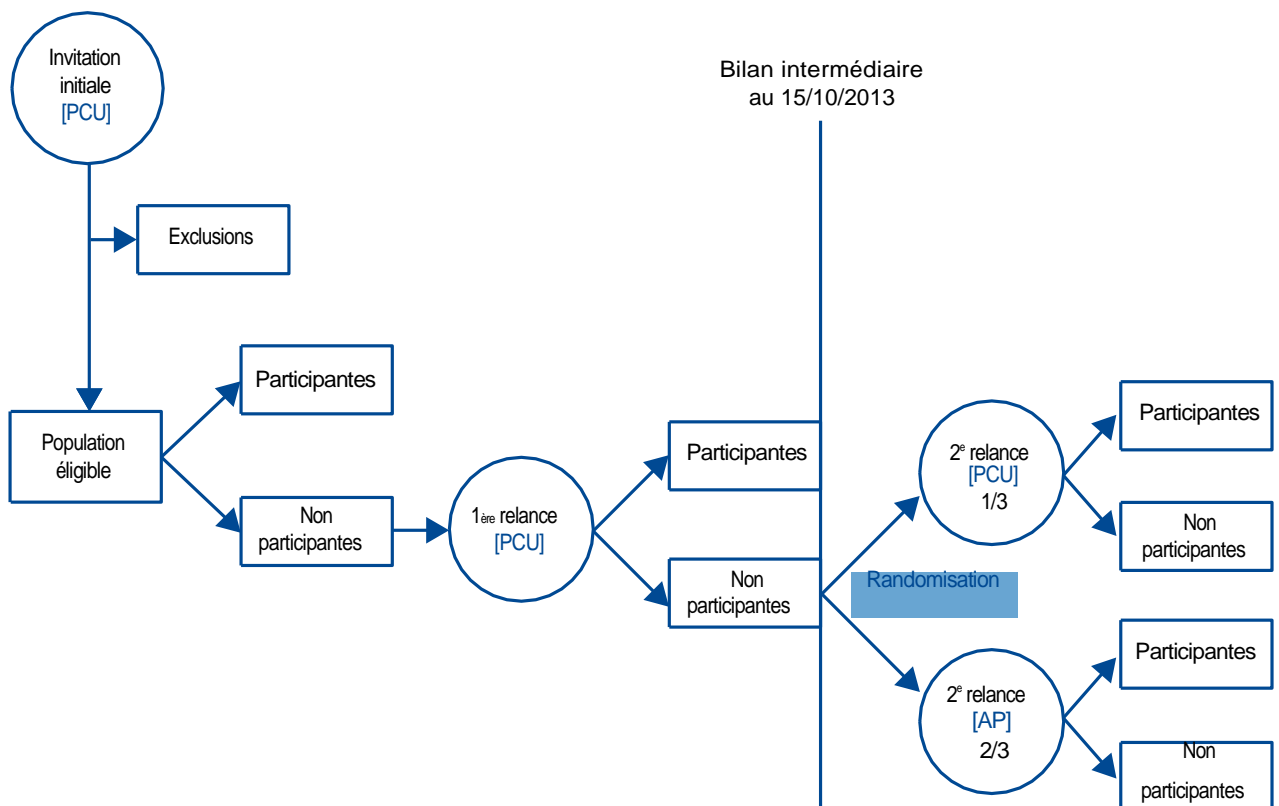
Invitation initiale [PCU]

Bilan intermédiaire au 15/10/2013

Exclusions

Participantes

Population éligible

Non participantes

$1_{\text{ère}}$ relance [PCU]

Participantes

Non participantes

Randomisation

$2^{e}$ relance [PCU] 1/3

Participantes

Non participantes

$2^{e}$ relance [AP] 2/3

Participantes

Non participantes